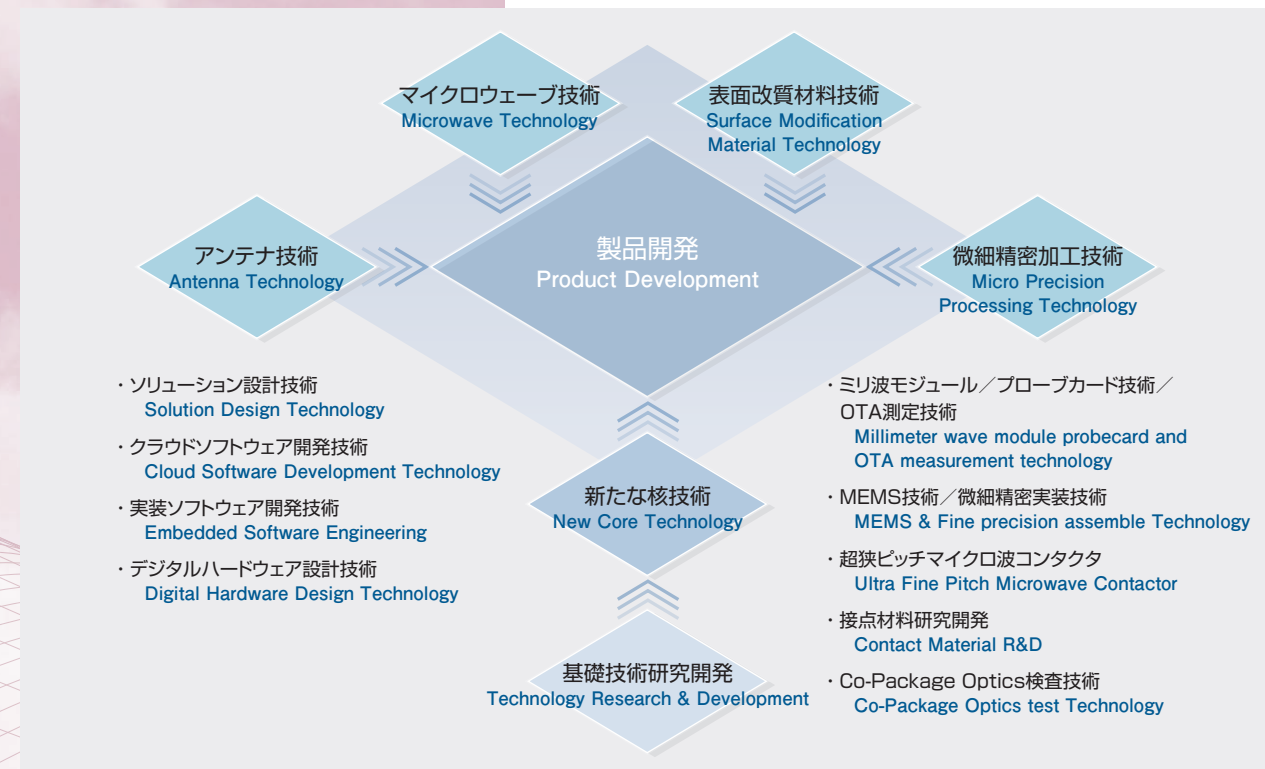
マイクロウェーブ技術
Microwave Technology

表面改質材料技術
Surface Modification Material Technology

アンテナ技術
Antenna Technology

製品開発
Product Development

微細精密加工技術
Micro Precision Processing Technology

・ソリューション設計技術
Solution Design Technology

・クラウドソフトウェア開発技術
Cloud Software Development Technology

・実装ソフトウェア開発技術
Embedded Software Engineering

・デジタルハードウェア設計技術
Digital Hardware Design Technology

新たな核技術
New Core Technology

基礎技術研究開発
Technology Research & Development

・ミリ波モジュール／プローブカード技術／OTA測定技術
Millimeter wave module probecard and OTA measurement technology

・MEMS技術／微細精密実装技術
MEMS & Fine precision assemble Technology

・超狭ピッチマイクロ波コンタクタ
Ultra Fine Pitch Microwave Contactor

・接点材料研究開発
Contact Material R&D

・Co-Package Optics検査技術
Co-Package Optics test Technology